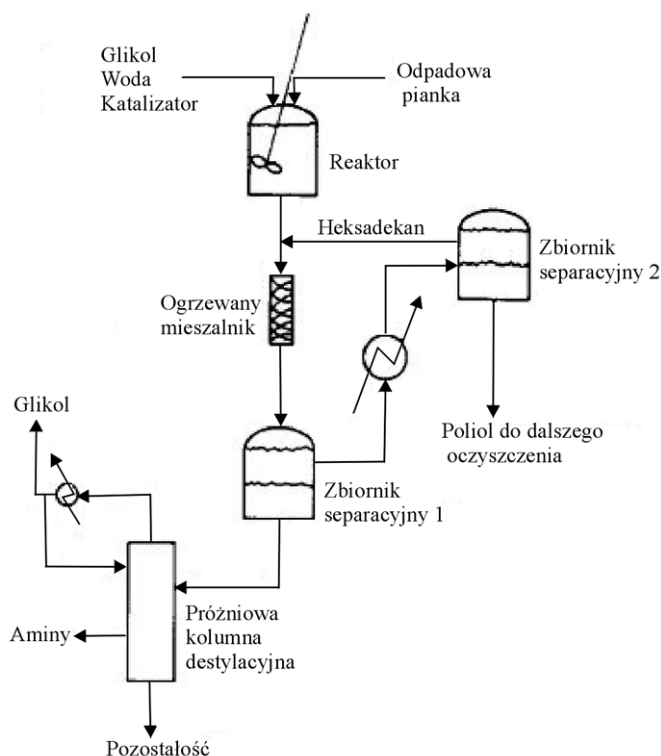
Glikol
Woda
Katalizator

Odpadowa
pianka

Reaktor

Heksadekan

Zbiornik
separacyjny 2

Ogrzewany
mieszalnik

Poliol do dalszego
oczyszczenia

Glikol

Zbiornik
separacyjny 1

Próżniowa
kolumna
destylacyjna

Aminy

Pozostałość